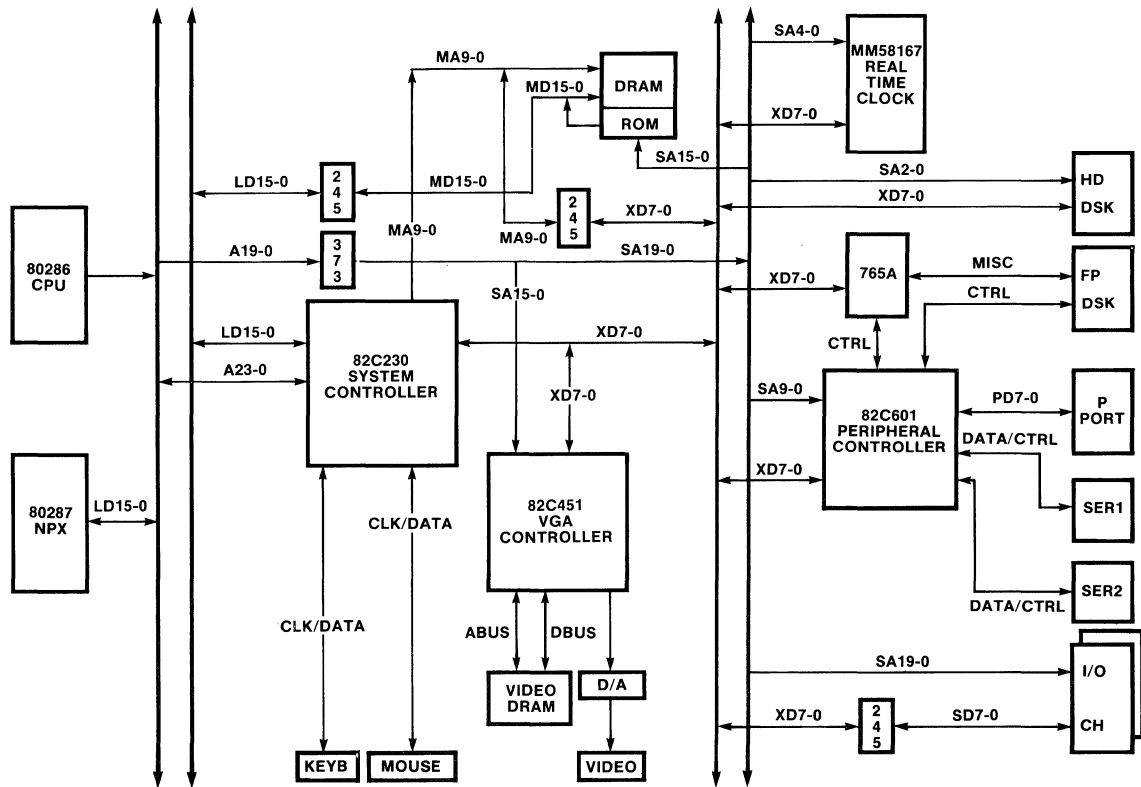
MA9-0

DRAM

MD15-0

ROM

SA4-0

MM58167
REAL
TIME
CLOCK

XD7-0

SA15-0

SA2-0

HD

DSK

LD15-0

2
4
5

MD15-0

XD7-0

MA9-0

2
4
5

XD7-0

MA9-0

80286
CPU

A19-0

3
7
3

SA19-0

XD7-0

765A

MISC

FP

DSK

CTRL

SA15-0

LD15-0

82C230
SYSTEM
CONTROLLER

XD7-0

CTRL

A23-0

XD7-0

SA9-0

82C601
PERIPHERAL
CONTROLLER

PD7-0

P
PORT

DATA/CTRL

80287
NPX

LD15-0

CLK/DATA

82C451
VGA
CONTROLLER

XD7-0

SER1

SER2

DATA/CTRL

CLK/DATA

ABUS

DBUS

VIDEO
DRAM

D/A

SA19-0

I/O

XD7-0

2
4
5

SD7-0

CH

KEYB

MOUSE

VIDEO